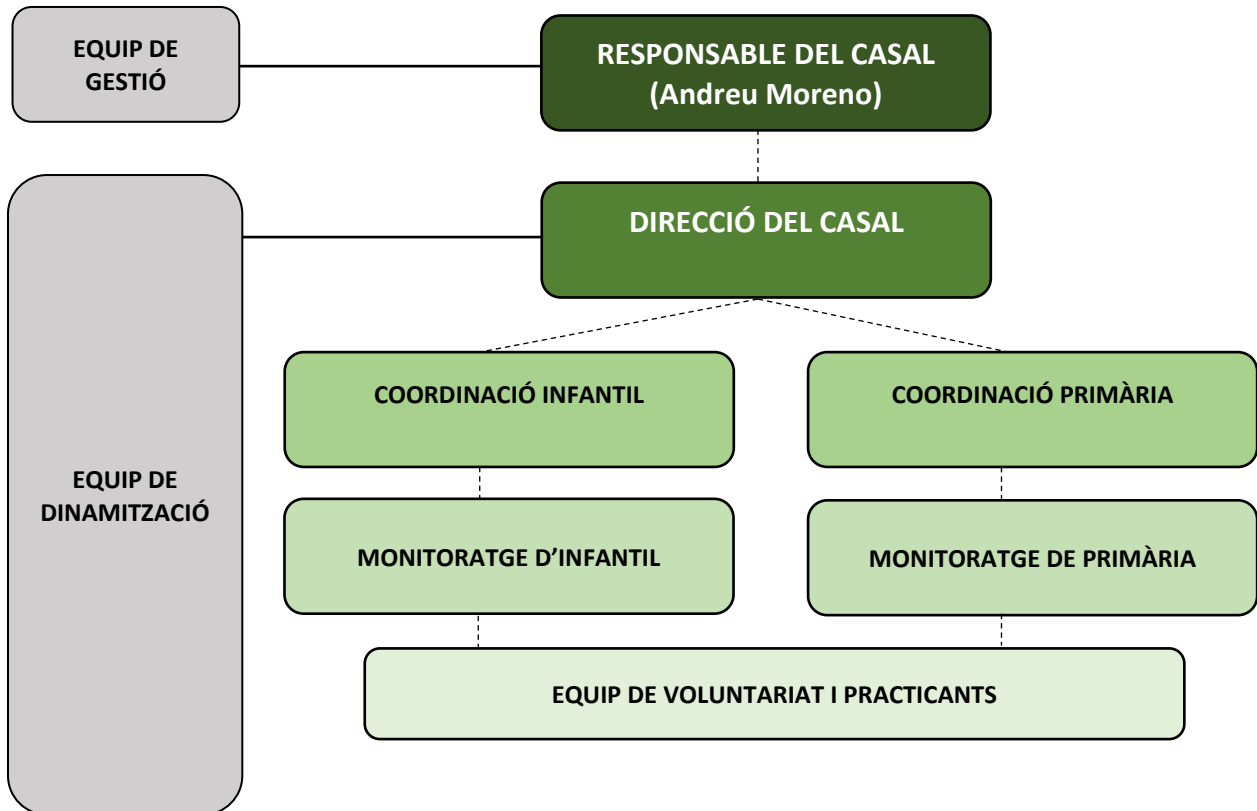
EQUIP DE GESTIÓ

RESPONSABLE DEL CASAL
(Andreu Moreno)

DIRECCIÓ DEL CASAL

EQUIP DE DINAMITZACIÓ

COORDINACIÓ INFANTIL

COORDINACIÓ PRIMÀRIA

MONITORATGE D'INFANTIL

MONITORATGE DE PRIMÀRIA

EQUIP DE VOLUNTARIAT I PRACTICANTS